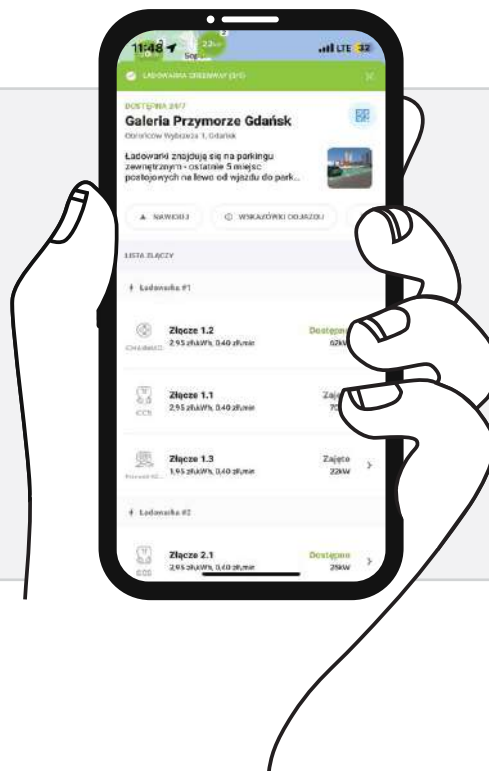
11:48
LTE 32

ŁADOWARKA GREENWAY (3/5)

DOSTĘPNA 24/7
Galeria Przymorze Gdańsk
Obrońców Wybrzeża 1, Gdańsk

Ładowarki znajdują się na parkingu zewnętrznym - ostatnie 5 miejsc postojowych na lewo od wjazdu do park...

NAWIGUJ
WSKAZÓWKI DOJAZDU

LISTA ZŁĄCZY

Ładowarka #1

CHAdeMO
Złącze 1.2
2,95 zł/kWh, 0,40 zł/min
Dostępne
62kW

CCS
Złącze 1.1
2,95 zł/kWh, 0,40 zł/min
Zaj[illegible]
7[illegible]

Złącze 1.3
1,95 zł/kWh, 0,40 zł/min
Zajęte
22kW

Ładowarka #2

CCS
Złącze 2.1
2,95 zł/kWh, 0,40 zł/min
Dostępne
25kW